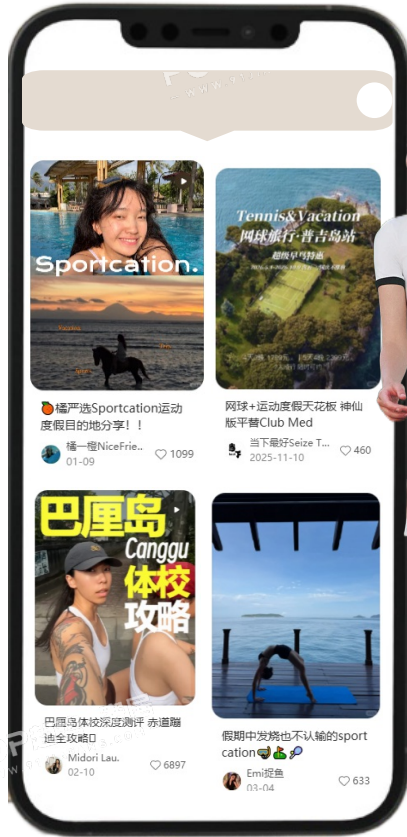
Sportcation.

🍊橘严选Sportcation运动度假目的地分享！！

橘一橙NiceFrie..
01-09
1099

Tennis&Vacation
网球旅行·普吉岛站
超级早鸟特惠

网球+运动度假天花板 神仙版平替Club Med

当下最好Seize T...
2025-11-10
460

巴厘岛
Canggu
体校
攻略

巴厘岛体校深度测评 赤道腹迪全攻略

Midori Lau.
02-10
6897

假期中发烧也不认输的sportcation🤿⛳🏸

Emi捉鱼
03-04
633